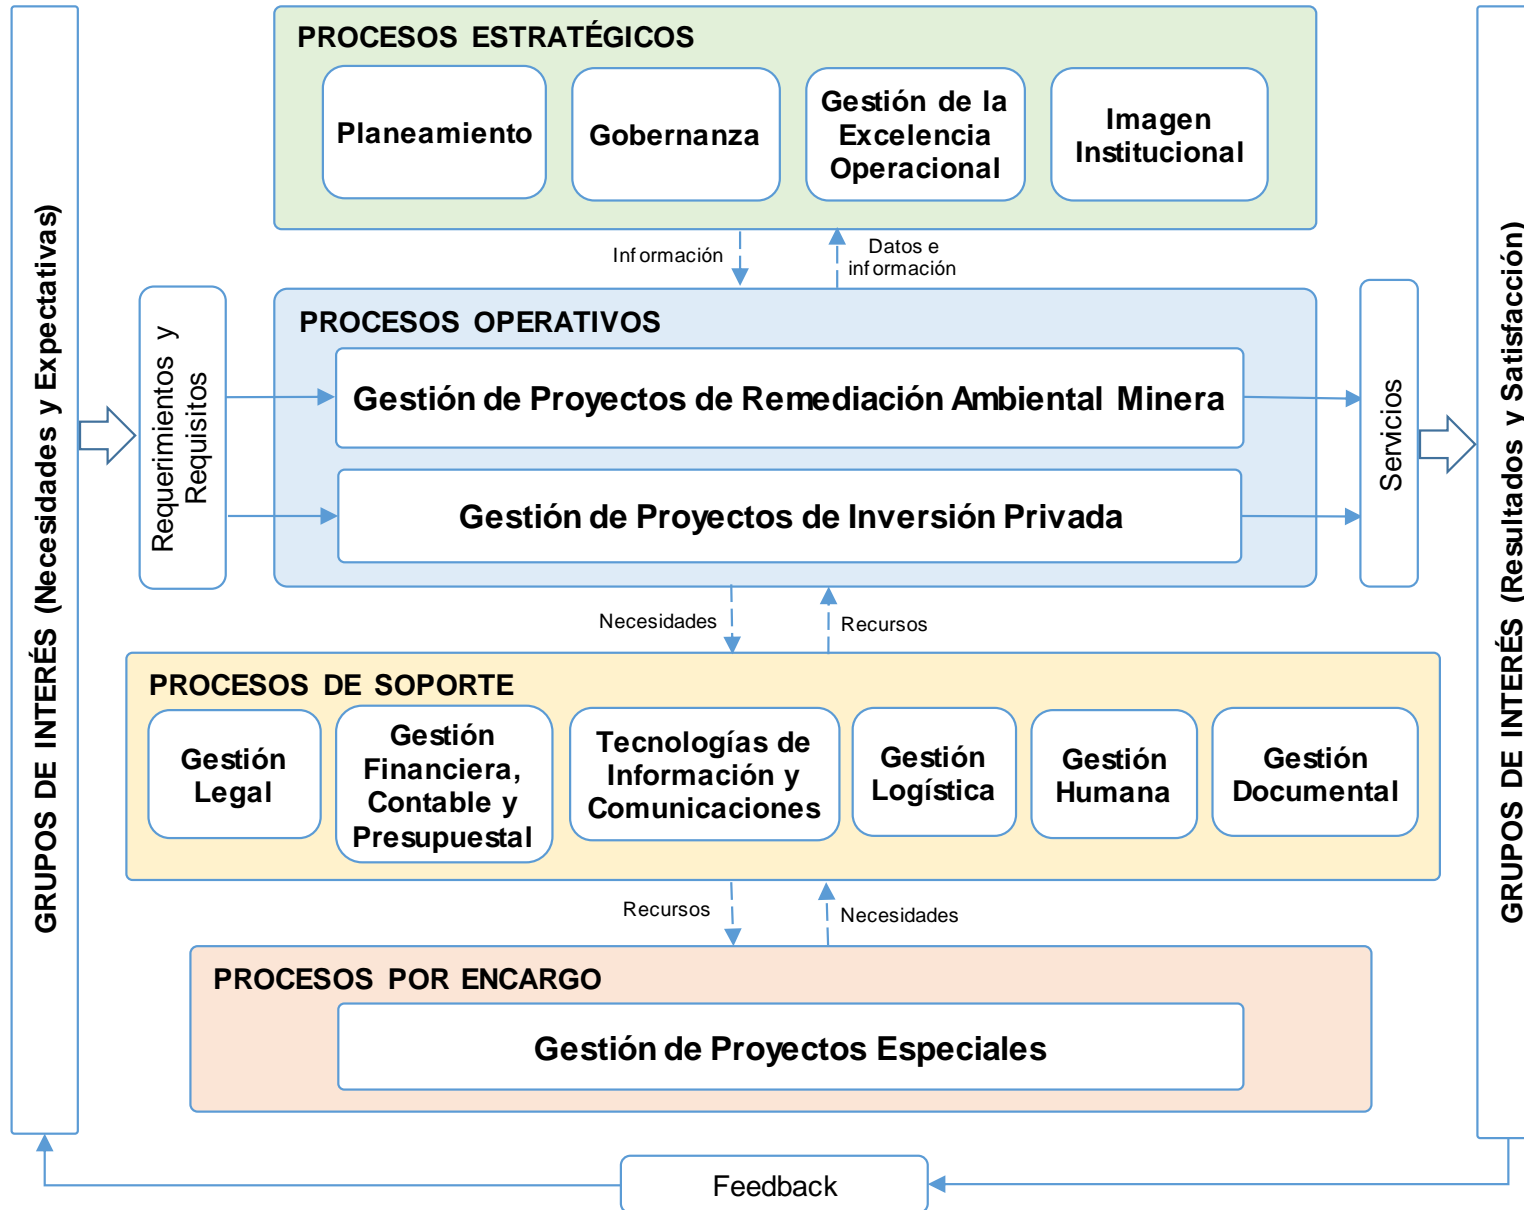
GRUPOS DE INTERÉS (Necesidades y Expectativas)

PROCESOS ESTRATÉGICOS

Planeamiento

Gobernanza

Gestión de la Excelencia Operacional

Imagen Institucional

Información

Datos e información

Requerimientos y Requisitos

PROCESOS OPERATIVOS

Gestión de Proyectos de Remediación Ambiental Minera

Gestión de Proyectos de Inversión Privada

Servicios

Necesidades

Recursos

PROCESOS DE SOPORTE

Gestión Legal

Gestión Financiera, Contable y Presupuestal

Tecnologías de Información y Comunicaciones

Gestión Logística

Gestión Humana

Gestión Documental

Recursos

Necesidades

PROCESOS POR ENCARGO

Gestión de Proyectos Especiales

GRUPOS DE INTERÉS (Resultados y Satisfacción)

Feedback